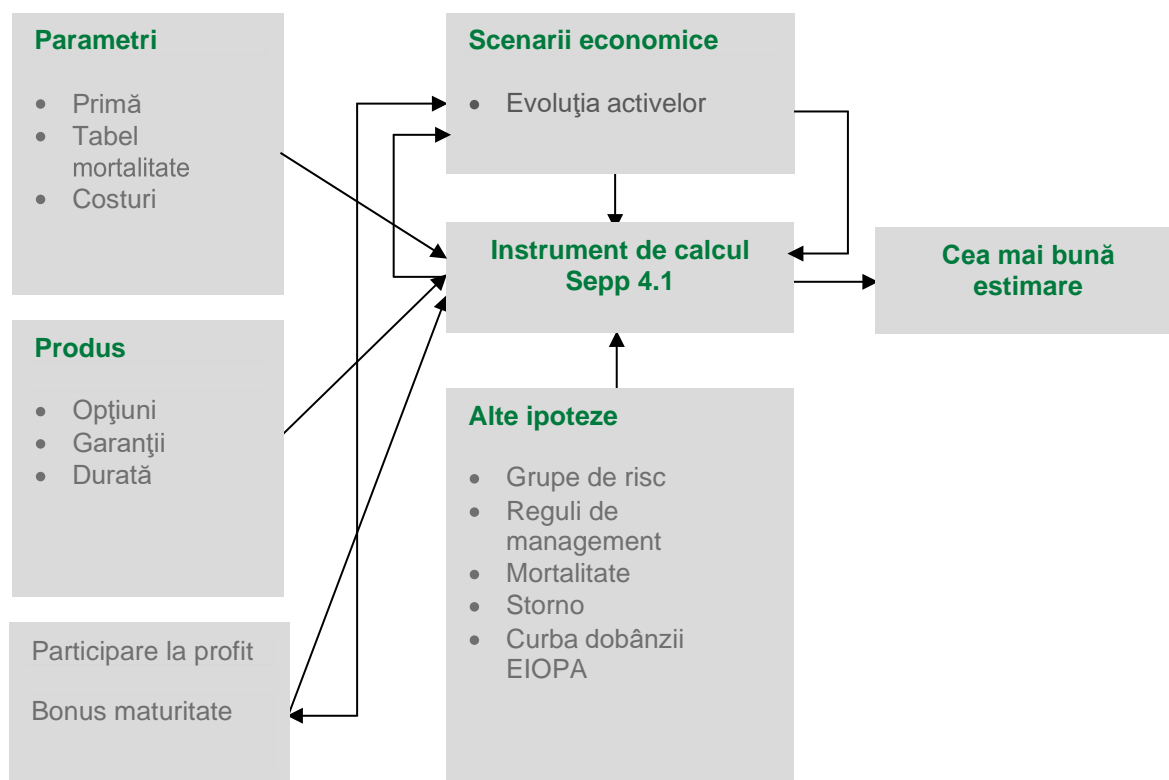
Parametri

- Primă
- Tabel mortalitate
- Costuri

Produs

- Opţiuni
- Garanţii
- Durată

Participare la profit

Bonus maturitate

Scenarii economice

- Evoluţia activelor

Instrument de calcul Sepp 4.1

Alte ipoteze

- Grupe de risc
- Reguli de management
- Mortalitate
- Storno
- Curba dobânzii EIOPA

Cea mai bună estimare